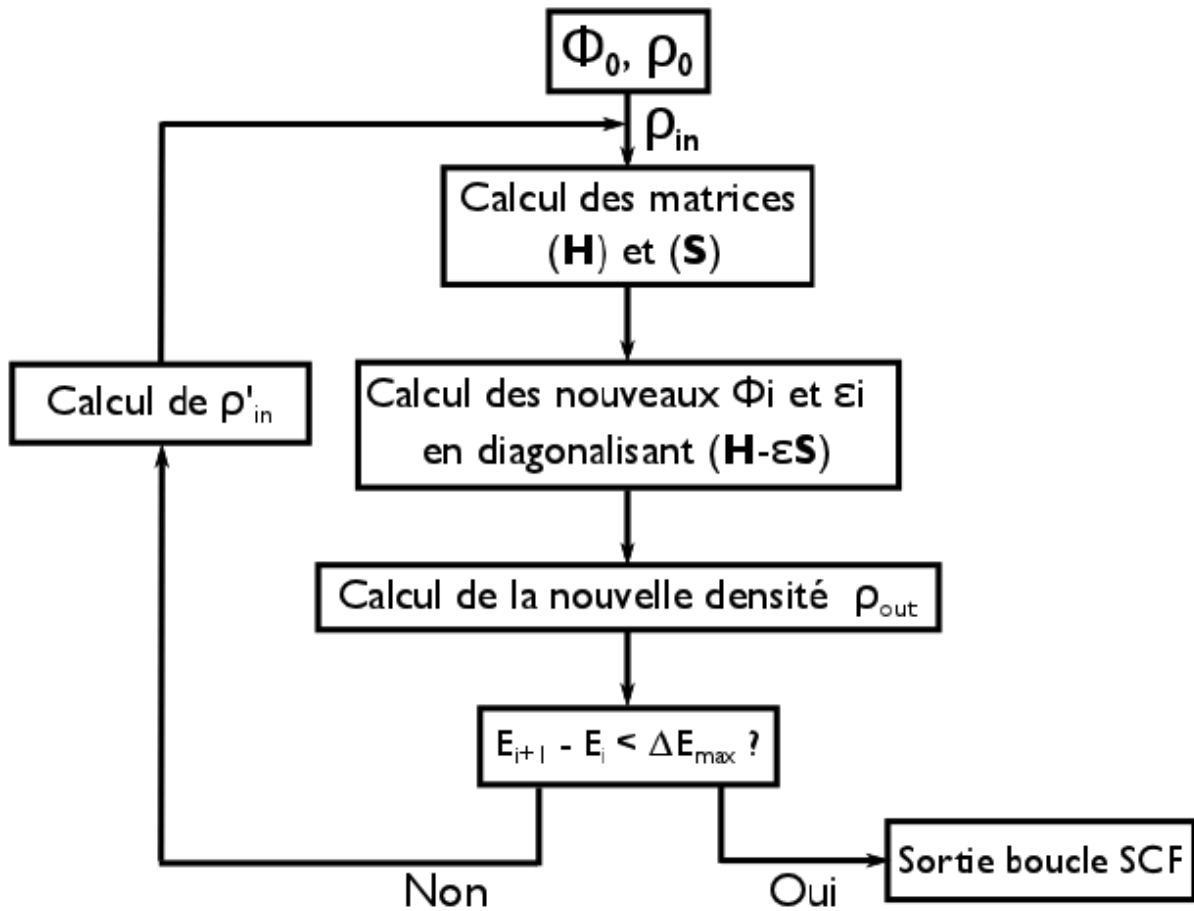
$\Phi_0$, $\rho_0$

$\rho_{in}$

Calcul des matrices (**H**) et (**S**)

Calcul de $\rho'_{in}$

Calcul des nouveaux $\Phi$i et $\varepsilon$i en diagonalisant (**H**-$\varepsilon$**S**)

Calcul de la nouvelle densité $\rho_{out}$

$E_{i+1} - E_i < \Delta E_{max}$ ?

Non

Oui

Sortie boucle SCF